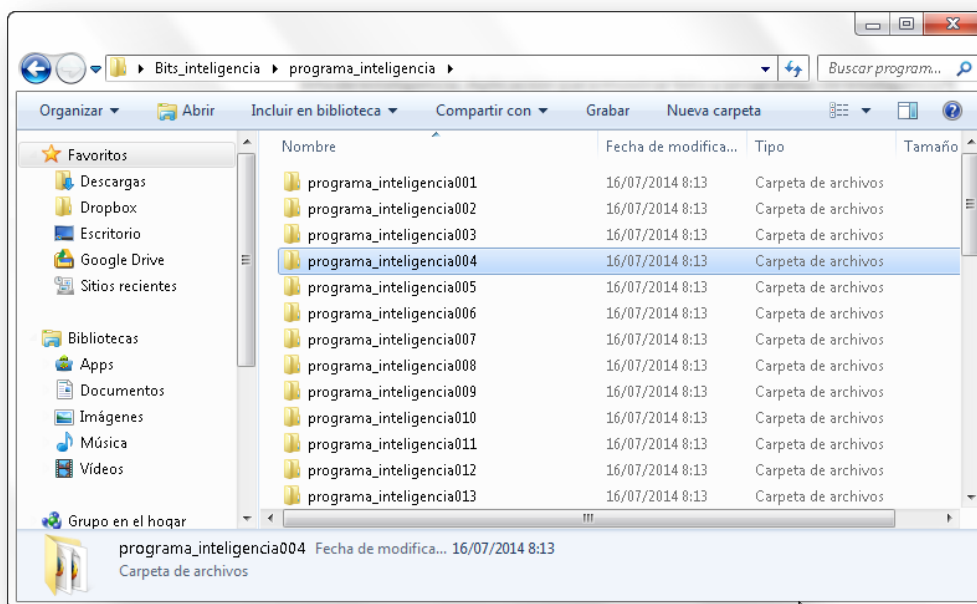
Bits_inteligencia ▸ programa_inteligencia ▸

Buscar program...

Organizar ▾ Abrir Incluir en biblioteca ▾ Compartir con ▾ Grabar Nueva carpeta

Favoritos
Descargas
Dropbox
Escritorio
Google Drive
Sitios recientes

Bibliotecas
Apps
Documentos
Imágenes
Música
Vídeos

Grupo en el hogar

| Nombre | Fecha de modifica... | Tipo | Tamaño |
|---|---|---|---|
| programa_inteligencia001 | 16/07/2014 8:13 | Carpeta de archivos | |
| programa_inteligencia002 | 16/07/2014 8:13 | Carpeta de archivos | |
| programa_inteligencia003 | 16/07/2014 8:13 | Carpeta de archivos | |
| programa_inteligencia004 | 16/07/2014 8:13 | Carpeta de archivos | |
| programa_inteligencia005 | 16/07/2014 8:13 | Carpeta de archivos | |
| programa_inteligencia006 | 16/07/2014 8:13 | Carpeta de archivos | |
| programa_inteligencia007 | 16/07/2014 8:13 | Carpeta de archivos | |
| programa_inteligencia008 | 16/07/2014 8:13 | Carpeta de archivos | |
| programa_inteligencia009 | 16/07/2014 8:13 | Carpeta de archivos | |
| programa_inteligencia010 | 16/07/2014 8:13 | Carpeta de archivos | |
| programa_inteligencia011 | 16/07/2014 8:13 | Carpeta de archivos | |
| programa_inteligencia012 | 16/07/2014 8:13 | Carpeta de archivos | |
| programa_inteligencia013 | 16/07/2014 8:13 | Carpeta de archivos | |

programa_inteligencia004 Fecha de modifica... 16/07/2014 8:13
Carpeta de archivos